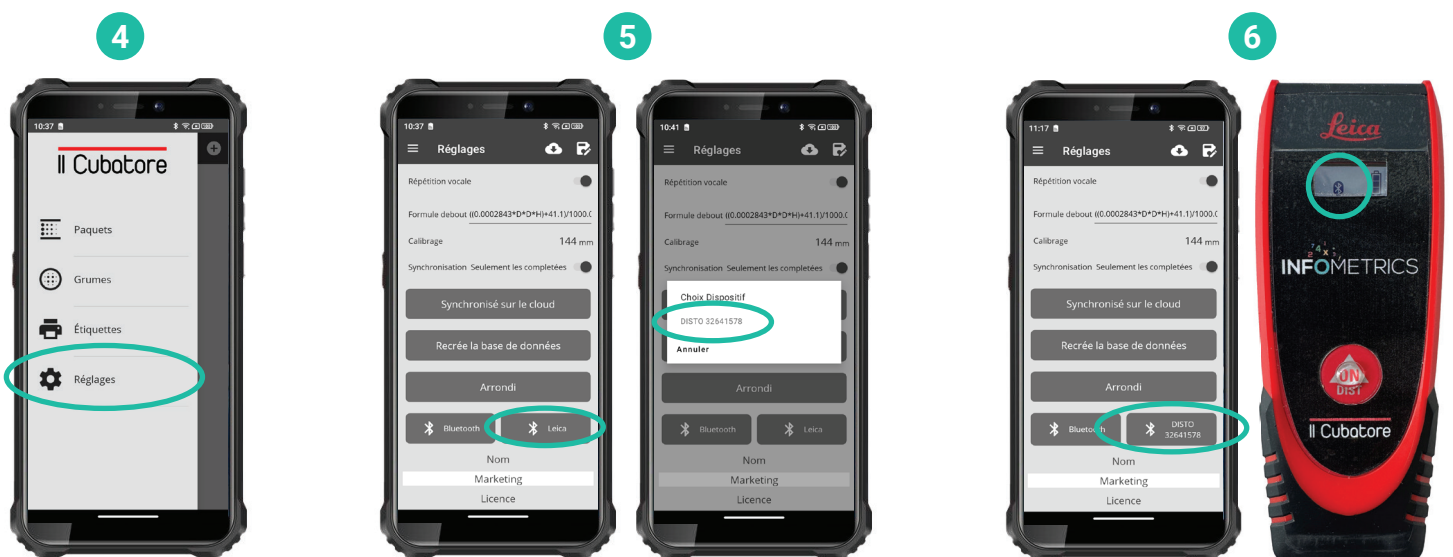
4

10:37

Il Cubatore

Paquets

Grumes

Étiquettes

Réglages

5

10:37

Réglages

Répétition vocale

Formule debout ((0.0002843*D*D*H)+41.1)/1000.(

Calibrage 144 mm

Synchronisation Seulement les completées

Synchronisé sur le cloud

Recrée la base de données

Arrondi

Bluetooth

Leica

Nom

Marketing

Licence

10:41

Réglages

Répétition vocale

Formule debout ((0.0002843*D*D*H)+41.1)/1000.(

Calibrage 144 mm

Synchronisation Seulement les completées

Choix Dispositif

DISTO 32641578

Annuler

Arrondi

Bluetooth

Leica

Nom

Marketing

Licence

6

11:17

Réglages

Répétition vocale

Formule debout ((0.0002843*D*D*H)+41.1)/1000.(

Calibrage 144 mm

Synchronisation Seulement les completées

Synchronisé sur le cloud

Recrée la base de données

Arrondi

Bluetooth

DISTO 32641578

Nom

Marketing

Licence

Leica

INFOMETRICS

ON DIST

Il Cubatore